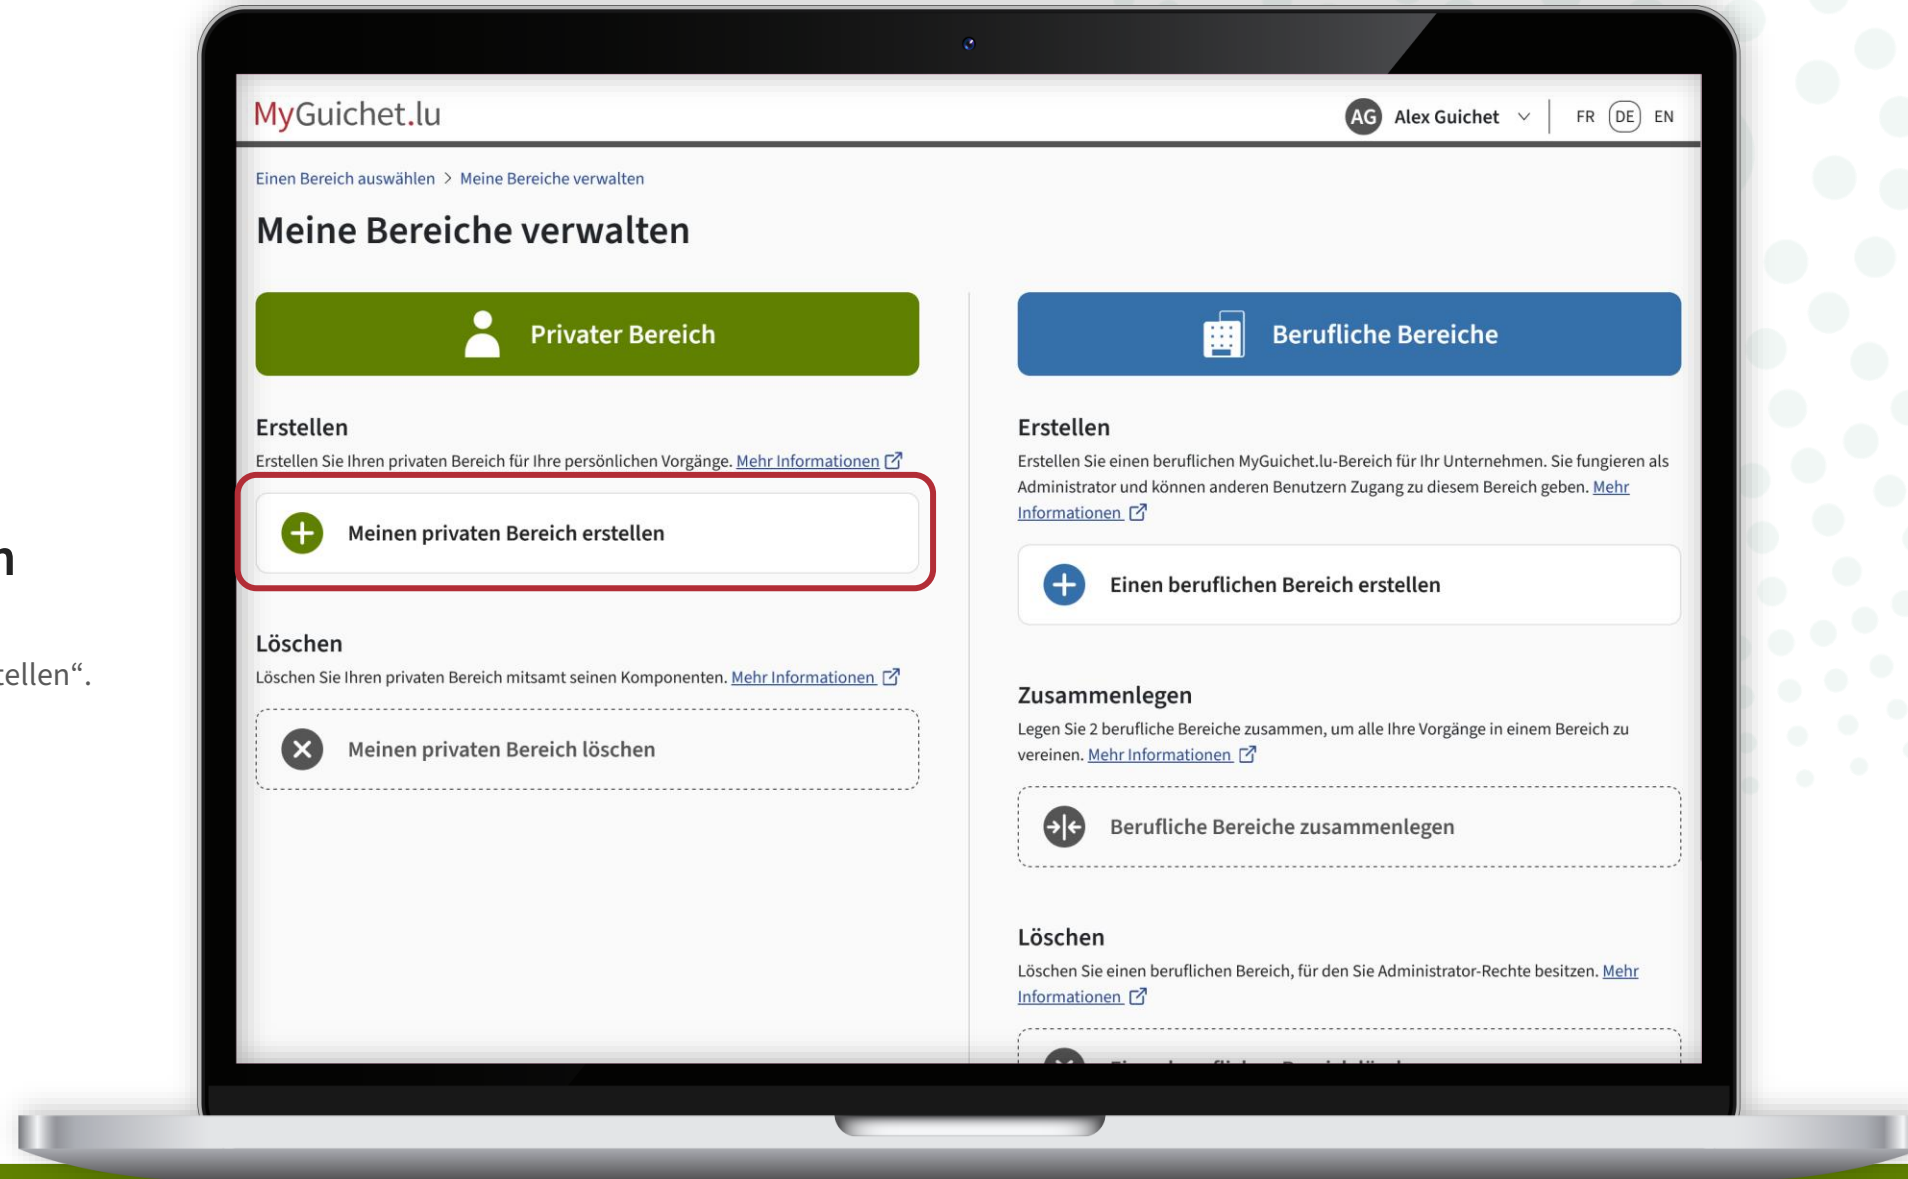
n

tellen“.

MyGuichet.lu

AG Alex Guichet FR DE EN

Einen Bereich auswählen > Meine Bereiche verwalten

Meine Bereiche verwalten

Privater Bereich

Erstellen

Erstellen Sie Ihren privaten Bereich für Ihre persönlichen Vorgänge. Mehr Informationen

Meinen privaten Bereich erstellen

Löschen

Löschen Sie Ihren privaten Bereich mitsamt seinen Komponenten. Mehr Informationen

Meinen privaten Bereich löschen

Berufliche Bereiche

Erstellen

Erstellen Sie einen beruflichen MyGuichet.lu-Bereich für Ihr Unternehmen. Sie fungieren als Administrator und können anderen Benutzern Zugang zu diesem Bereich geben. Mehr Informationen

Einen beruflichen Bereich erstellen

Zusammenlegen

Legen Sie 2 berufliche Bereiche zusammen, um alle Ihre Vorgänge in einem Bereich zu vereinen. Mehr Informationen

Berufliche Bereiche zusammenlegen

Löschen

Löschen Sie einen beruflichen Bereich, für den Sie Administrator-Rechte besitzen. Mehr Informationen

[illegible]